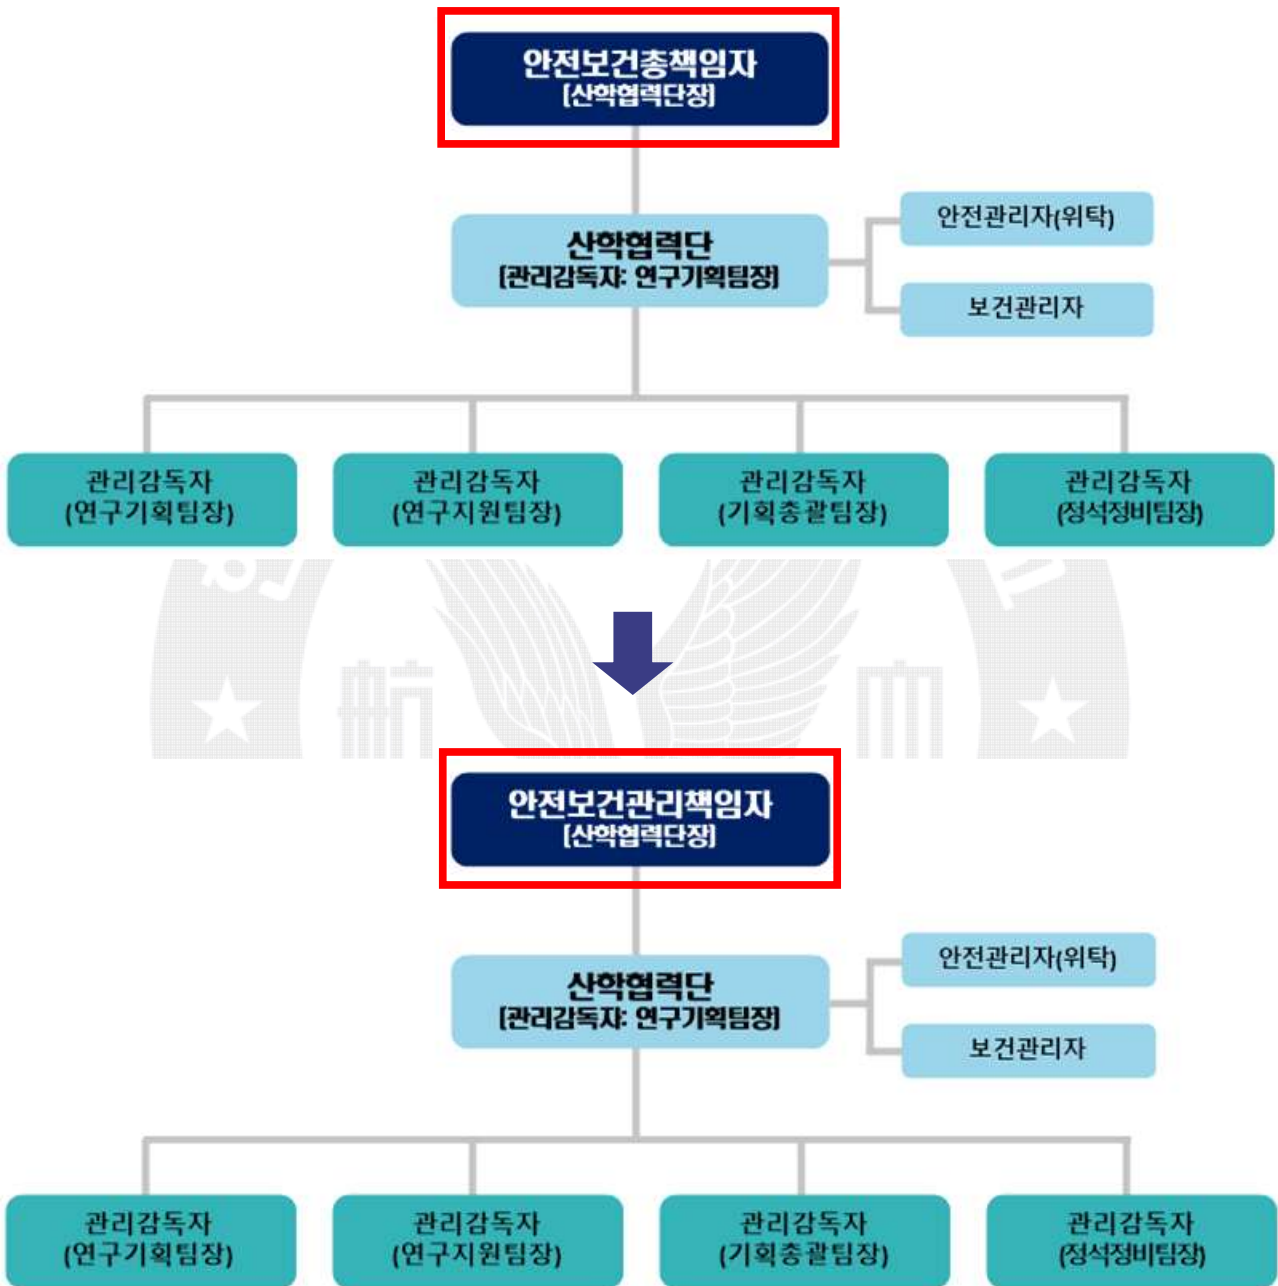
안전보건총책임자
[산학협력단장]

산학협력단
[관리감독자: 연구기획팀장]

안전관리자(위탁)

보건관리자

관리감독자
(연구기획팀장)

관리감독자
(연구지원팀장)

관리감독자
(기획총괄팀장)

관리감독자
(정석정비팀장)

航

안전보건관리책임자
[산학협력단장]

산학협력단
[관리감독자: 연구기획팀장]

안전관리자(위탁)

보건관리자

관리감독자
(연구기획팀장)

관리감독자
(연구지원팀장)

관리감독자
(기획총괄팀장)

관리감독자
(정석정비팀장)